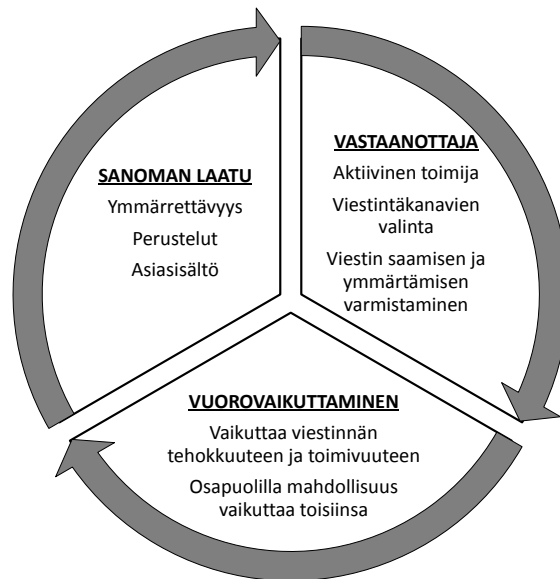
SANOMAN LAATU

Ymmärrettävyys

Perustelut

Asiasisältö

VASTAANOTTAJA

Aktiivinen toimija

Viestintäkanavien valinta

Viestin saamisen ja ymmärtämisen varmistaminen

VUOROVAIKUTTAMINEN

Vaikuttaa viestinnän tehokkuuteen ja toimivuuteen

Osapuolilla mahdollisuus vaikuttaa toisiinsa